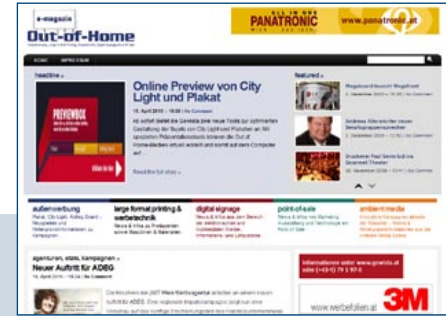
e-magazin
Out-of-Home

PANATRONIC
www.panatronic.at

HOME IMPRESSUM

headline »

Online Preview von City Light und Plakat

PREVIEWBOX

Read the full story »

featured »

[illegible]

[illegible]

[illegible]

außenwerbung

large format printing & werbetechnik

digital signage

point-of-sale

ambient media

agenturen, etats, kampagnen »
Neuer Auftritt für ADEG

www.werbefolien.at

3M